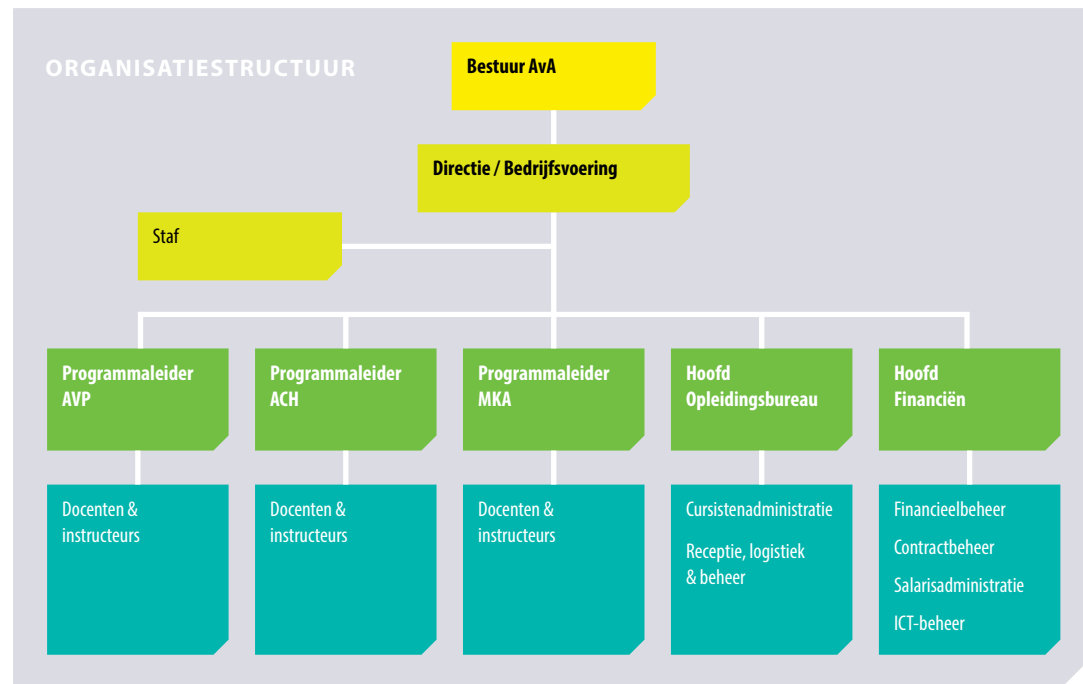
ORGANISATIESTRUCTUUR

Bestuur AvA

Directie / Bedrijfsvoering

Staf

Programmaleider AVP

Programmaleider ACH

Programmaleider MKA

Hoofd Opleidingsbureau

Hoofd Financiën

Docenten & instructeurs

Docenten & instructeurs

Docenten & instructeurs

Cursistenadministratie

Receptie, logistiek & beheer

Financieelbeheer

Contractbeheer

Salarisadministratie

ICT-beheer